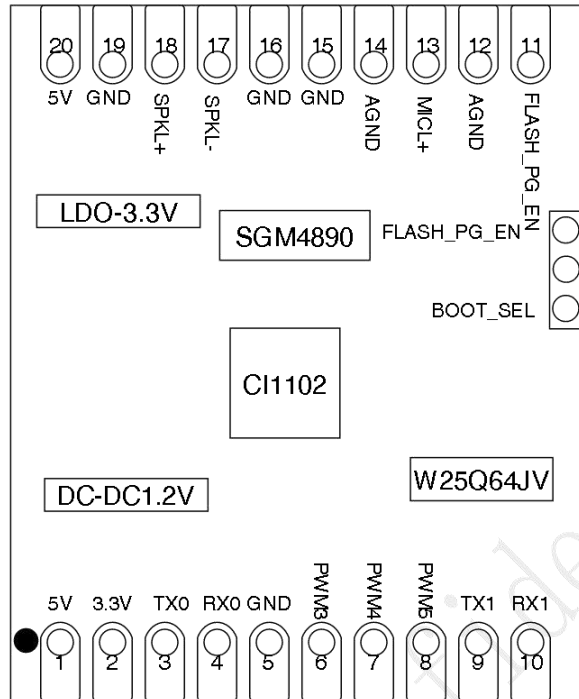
20 19 18 17 16 15 14 13 12 11

5V GND SPKL+ SPKL- GND GND AGND MICL+ AGND FLASH_PG_EN

LDO-3.3V

SGM4890

FLASH_PG_EN

BOOT_SEL

CI1102

W25Q64JV

DC-DC1.2V

5V 3.3V TX0 RX0 GND PWM3 PWM4 PWM5 TX1 RX1

1 2 3 4 5 6 7 8 9 10